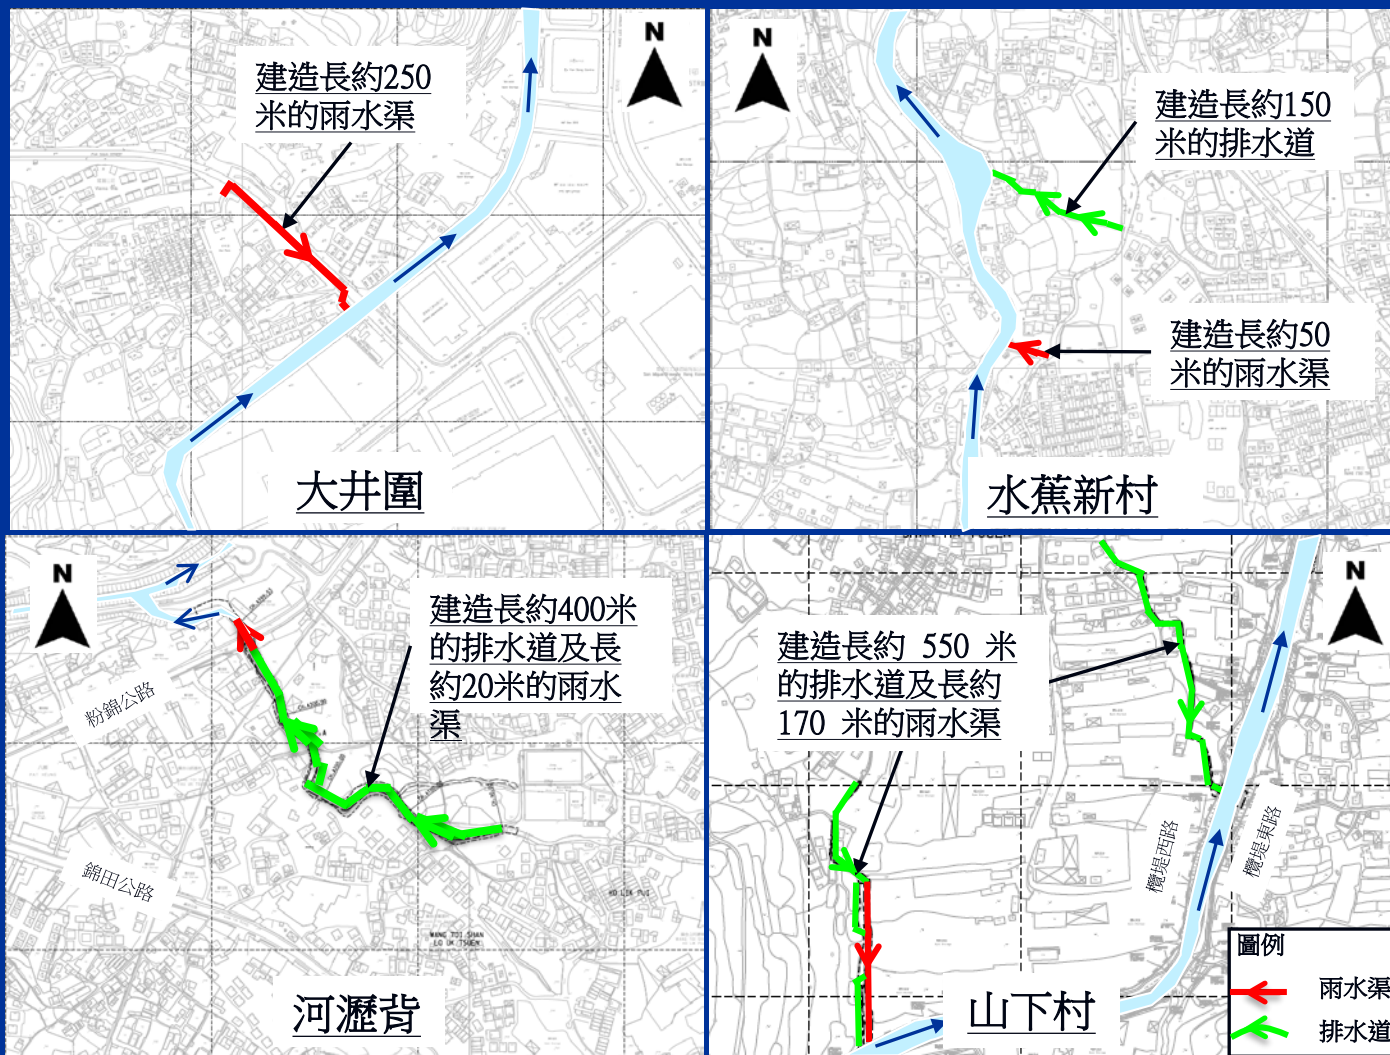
N

建造長約250米的雨水渠

大井圍

N

建造長約150米的排水道

建造長約50米的雨水渠

水蕉新村

N

粉錦公路

建造長約400米的排水道及長約20米的雨水渠

錦田公路

河瀝背

建造長約 550 米的排水道及長約 170 米的雨水渠

N

欖堤西路

欖堤東路

山下村

圖例

雨水渠

排水道